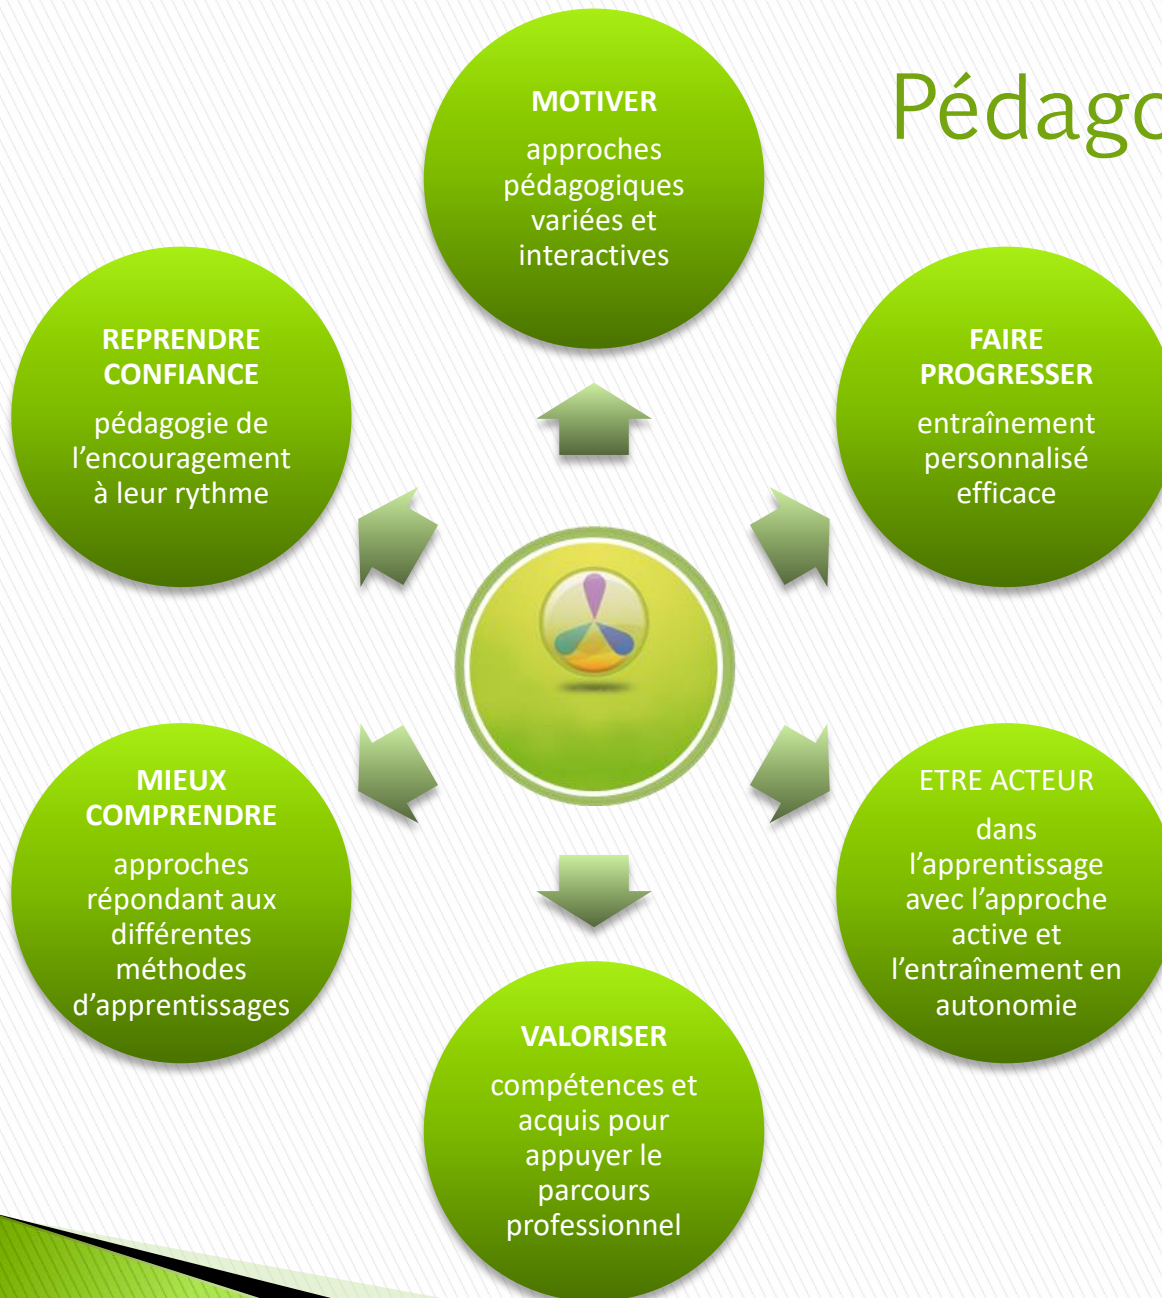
Pédago

MOTIVER

approches pédagogiques variées et interactives

FAIRE PROGRESSER

entraînement personnalisé efficace

ETRE ACTEUR

dans l'apprentissage avec l'approche active et l'entraînement en autonomie

VALORISER

compétences et acquis pour appuyer le parcours professionnel

MIEUX COMPRENDRE

approches répondant aux différentes méthodes d'apprentissages

REPRENDRE CONFIANCE

pédagogie de l'encouragement à leur rythme